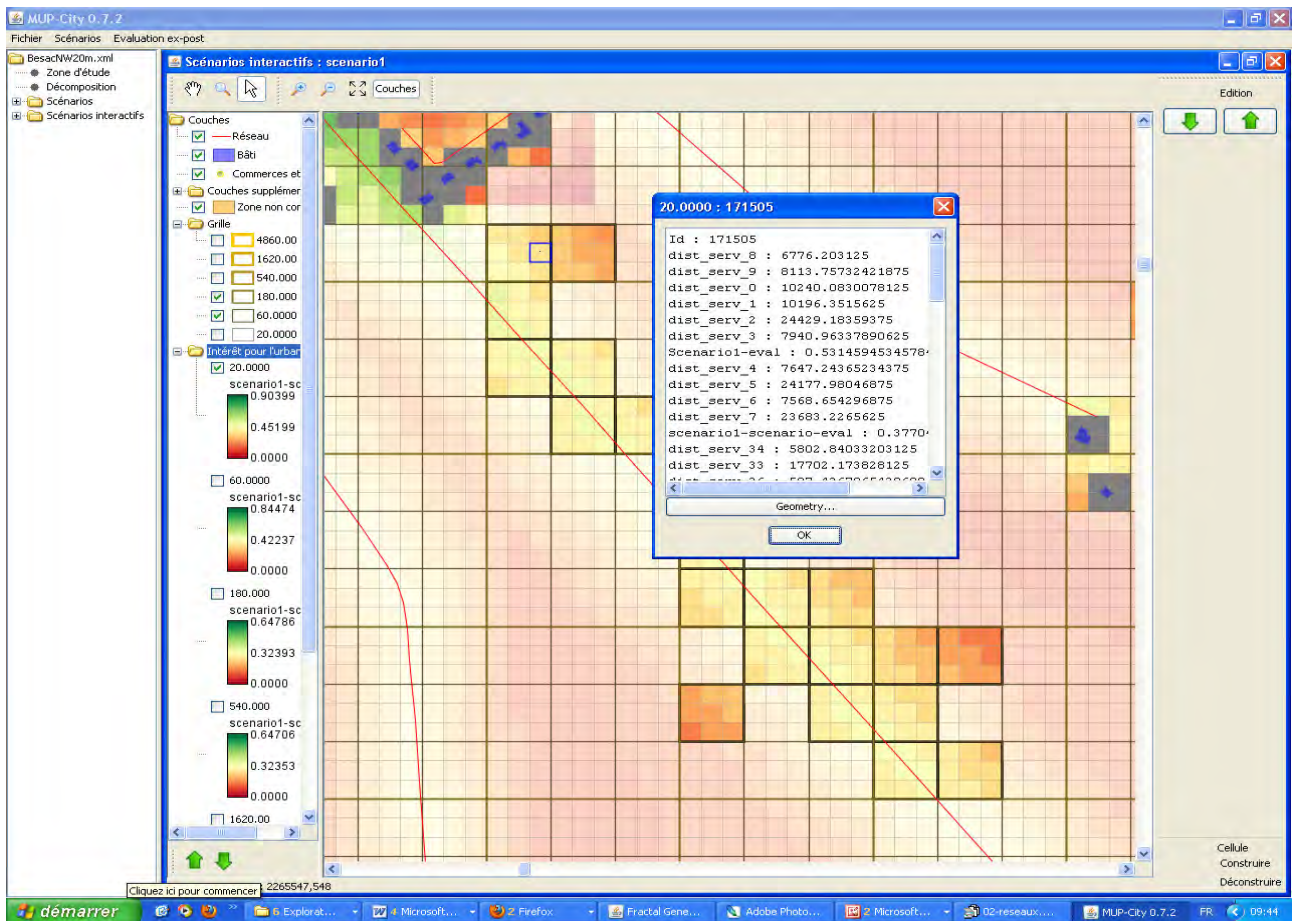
MUP-City 0.7.2

Fichier Scénarios Evaluation ex-post

BesacNW20m.xml
Zone d'étude
Décomposition
Scénarios
Scénarios interactifs

Scénarios interactifs : scenario1

Couches

Couches
Réseau
Bâti
Commerces et
Couches supplémer
Zone non cor
Grille
4860.00
1620.00
540.000
180.000
60.0000
20.0000
Intérêt pour l'urbar
20.0000
scenario1-sc
0.90399
0.45199
0.0000
60.0000
scenario1-sc
0.84474
0.42237
0.0000
180.000
scenario1-sc
0.64786
0.32393
0.0000
540.000
scenario1-sc
0.64706
0.32353
0.0000
1620.000

20.0000 : 171505

Id : 171505
dist_serv_8 : 6776.203125
dist_serv_9 : 8113.75732421875
dist_serv_0 : 10240.0830078125
dist_serv_1 : 10196.3515625
dist_serv_2 : 24429.18359375
dist_serv_3 : 7940.96337890625
Scenario1-eval : 0.53145945345784
dist_serv_4 : 7647.24365234375
dist_serv_5 : 24177.98046875
dist_serv_6 : 7568.654296875
dist_serv_7 : 23683.2265625
scenario1-scenario-eval : 0.3770
dist_serv_34 : 5802.84033203125
dist_serv_33 : 17702.173828125
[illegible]

Geometry...

OK

Edition

Cellule
Construire
Déconstruire

Cliquez ici pour commencer 2265547,548

démarrer 6 Explorat... 4 Microsoft... 2 Firefox Fractal Gene... Adobe Photo... 2 Microsoft... 02-reseaux.... MUP-City 0.7.2 FR 09:44